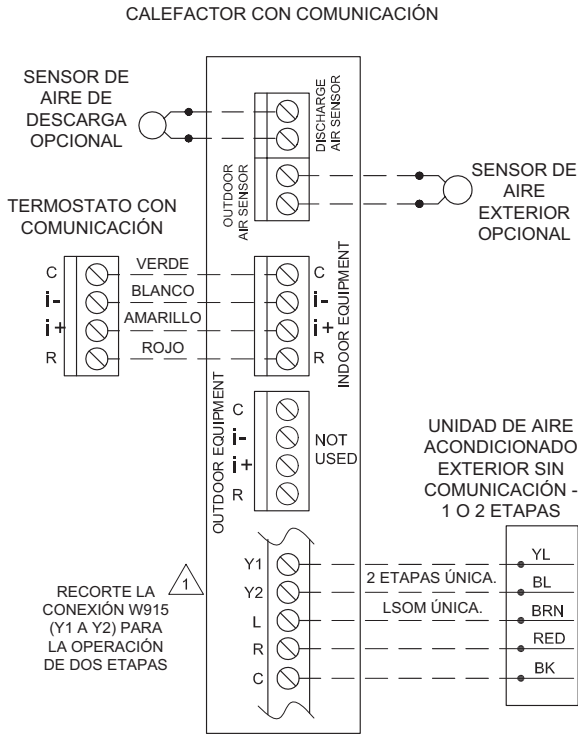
CALEFACTOR CON COMUNICACIÓN

SENSOR DE AIRE DE DESCARGA OPCIONAL

DISCHARGE AIR SENSOR

OUTDOOR AIR SENSOR

SENSOR DE AIRE EXTERIOR OPCIONAL

TERMOSTATO CON COMUNICACIÓN

C
i-
i+
R

VERDE
BLANCO
AMARILLO
ROJO

C
i-
i+
R

INDOOR EQUIPMENT

OUTDOOR EQUIPMENT

C
i-
i+
R

NOT USED

UNIDAD DE AIRE ACONDICIONADO EXTERIOR SIN COMUNICACIÓN - 1 O 2 ETAPAS

Y1
Y2
L
R
C

2 ETAPAS ÚNICA.
LSOM ÚNICA.

YL
BL
BRN
RED
BK

1

RECORTE LA CONEXIÓN W915 (Y1 A Y2) PARA LA OPERACIÓN DE DOS ETAPAS